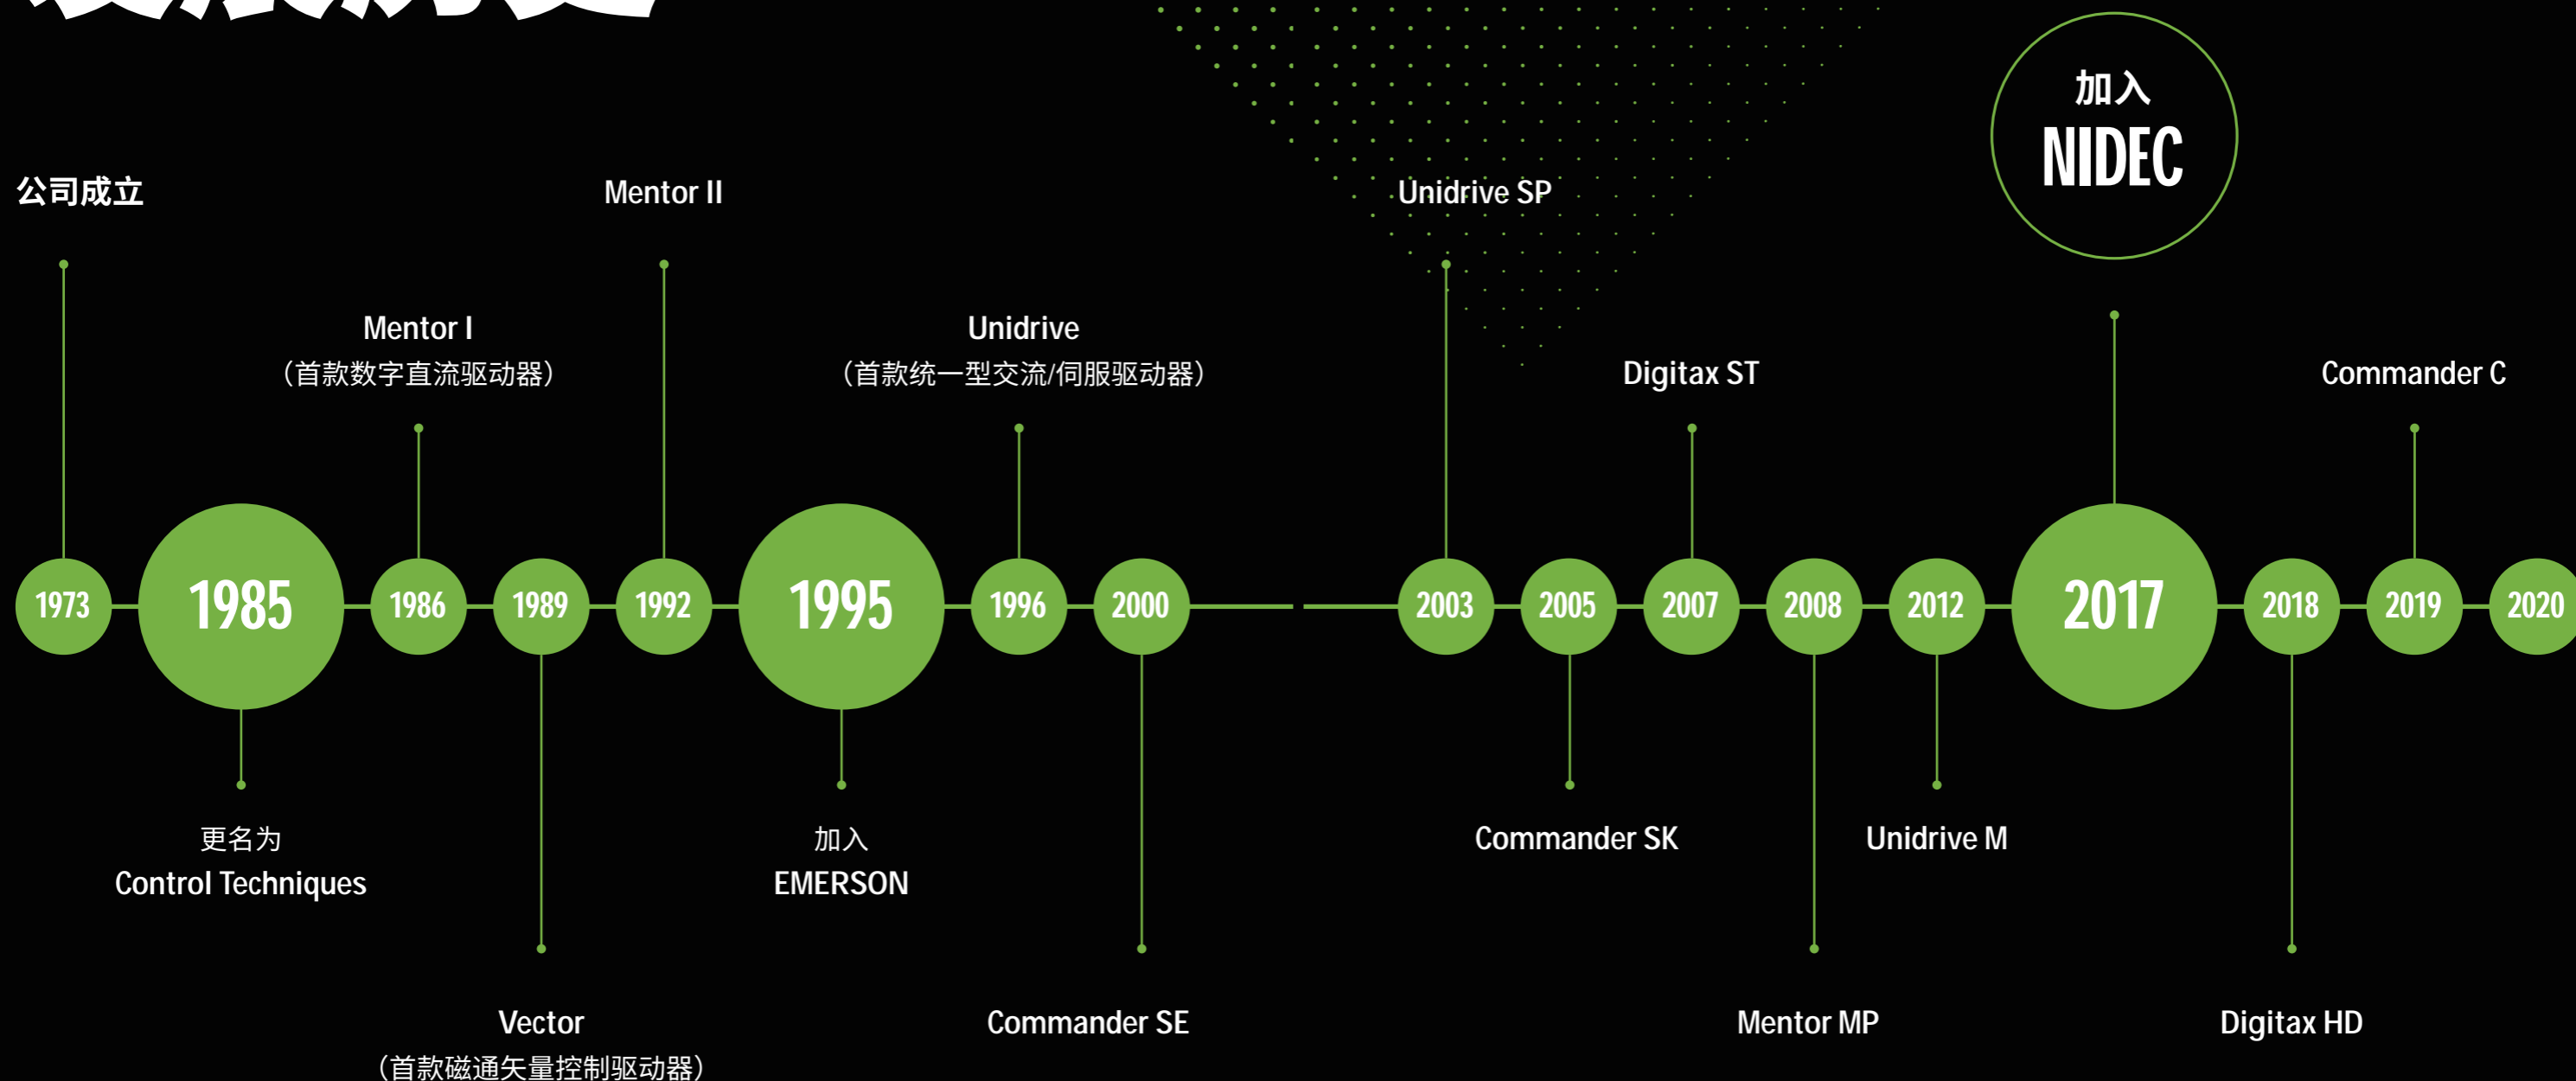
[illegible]

加入
NIDEC

公司成立

Mentor II

Unidrive SP

Mentor I
（首款数字直流驱动器）

Unidrive
（首款统一型交流/伺服驱动器）

Digitax ST

Commander C

1973 1985 1986 1989 1992 1995 1996 2000 2003 2005 2007 2008 2012 2017 2018 2019 2020

更名为
Control Techniques

加入
EMERSON

Commander SK

Unidrive M

Vector
（首款磁通矢量控制驱动器）

Commander SE

Mentor MP

Digitax HD